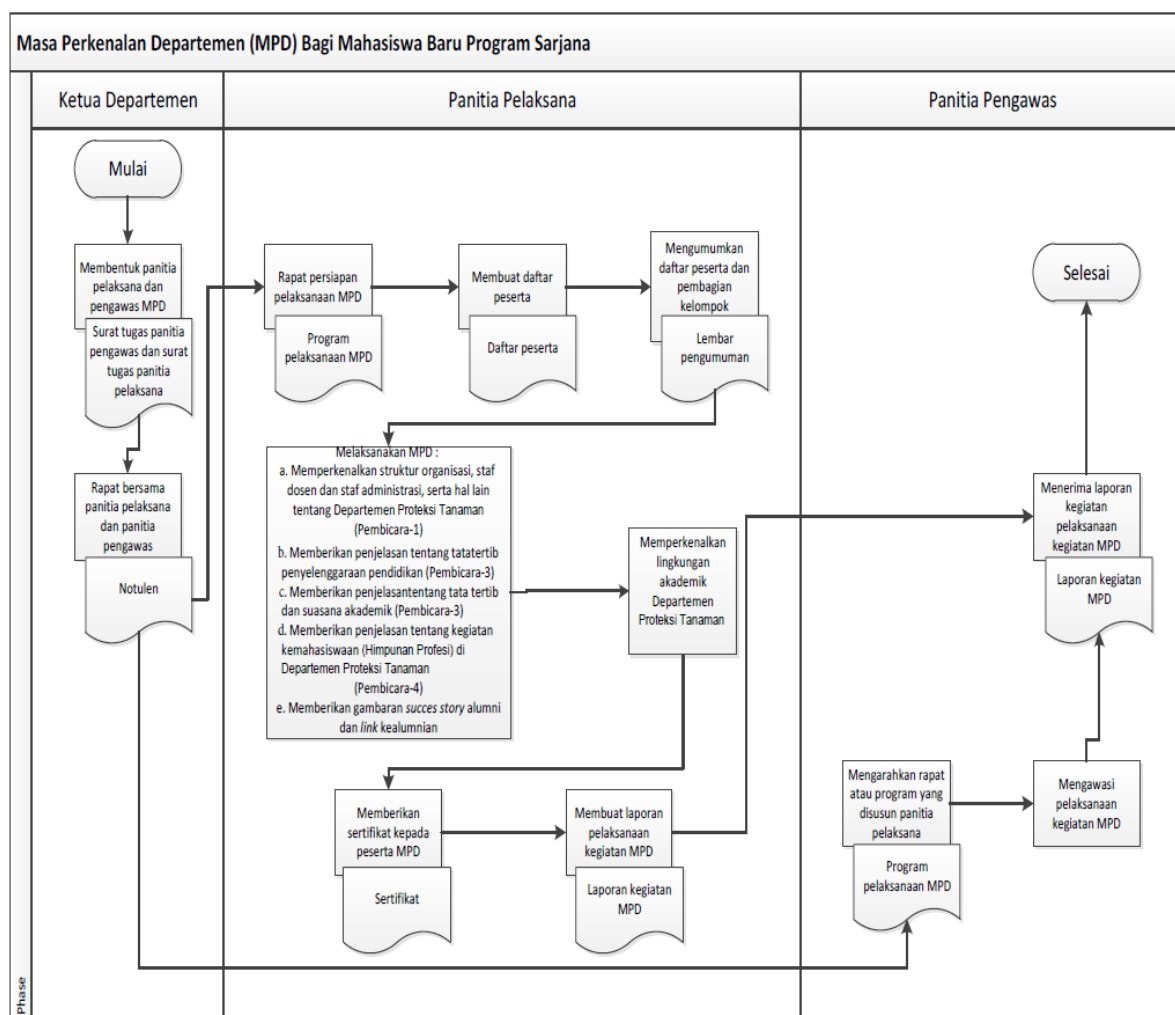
Masa Perkenalan Departemen (MPD) Bagi Mahasiswa Baru Program Sarjana

Ketua Departemen

Panitia Pelaksana

Panitia Pengawas

Mulai

Membentuk panitia pelaksana dan pengawas MPD

Surat tugas panitia pengawas dan surat tugas panitia pelaksana

Rapat bersama panitia pelaksana dan panitia pengawas

Notulen

Rapat persiapan pelaksanaan MPD

Program pelaksanaan MPD

Membuat daftar peserta

Daftar peserta

Mengumumkan daftar peserta dan pembagian kelompok

Lembar pengumuman

Melaksanakan MPD :
a. Memperkenalkan struktur organisasi, staf dosen dan staf administrasi, serta hal lain tentang Departemen Proteksi Tanaman (Pembicara-1)
b. Memberikan penjelasan tentang tatatertib penyelenggaraan pendidikan (Pembicara-3)
c. Memberikan penjelasantentang tata tertib dan suasana akademik (Pembicara-3)
d. Memberikan penjelasan tentang kegiatan kemahasiswaan (Himpunan Profesi) di Departemen Proteksi Tanaman (Pembicara-4)
e. Memberikan gambaran succes story alumni dan link kealumnian

Memperkenalkan lingkungan akademik Departemen Proteksi Tanaman

Memberikan sertifikat kepada peserta MPD

Sertifikat

Membuat laporan pelaksanaan kegiatan MPD

Laporan kegiatan MPD

Selesai

Menerima laporan kegiatan pelaksanaan kegiatan MPD

Laporan kegiatan MPD

Mengarahkan rapat atau program yang disusun panitia pelaksana

Program pelaksanaan MPD

Mengawasi pelaksanaan kegiatan MPD

Phase